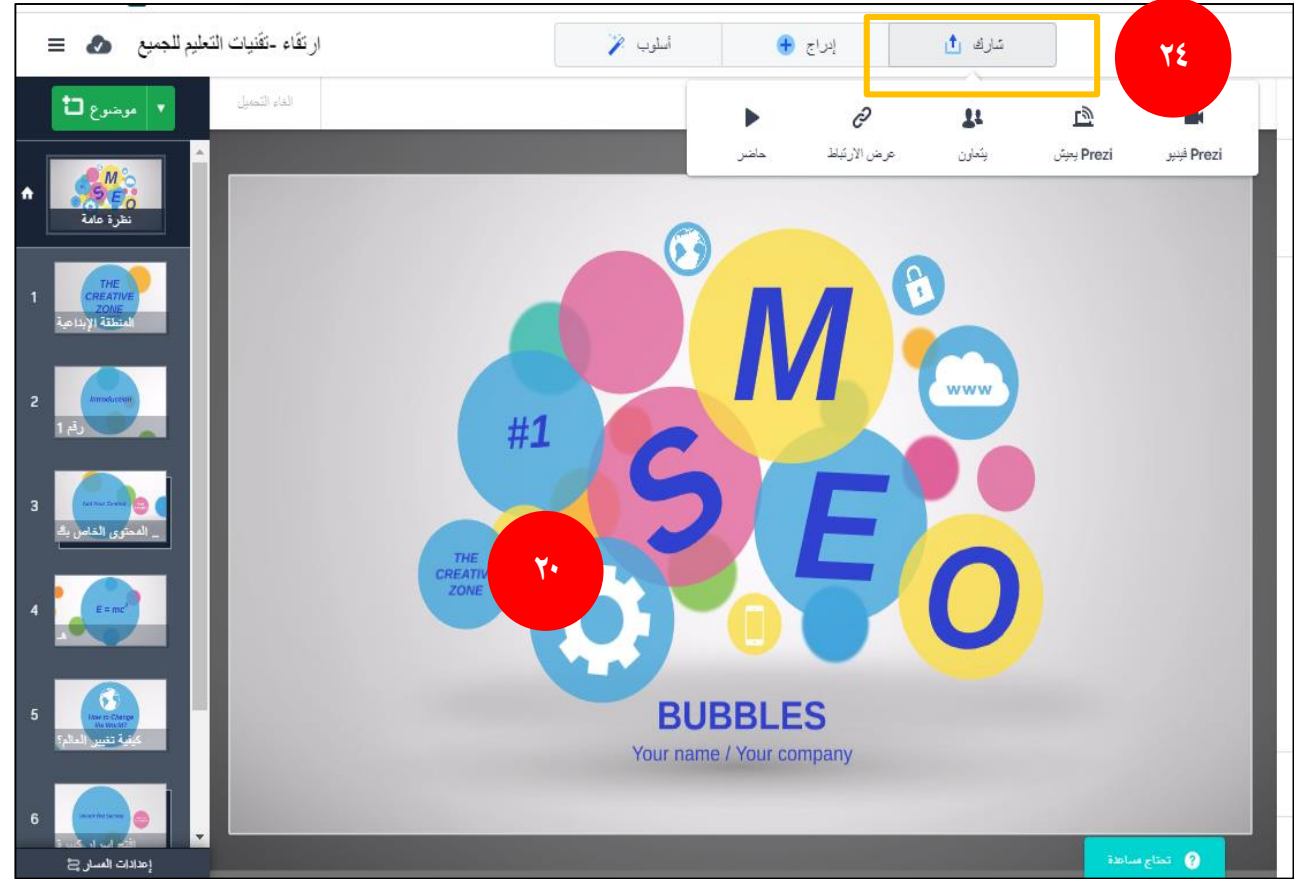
ارتقاء -تقنيات التعليم للجميع

أسلوب
إدراج
شارك

٢٤

موضوع
الغاء التحميل

حاضر
عرض الارتباط
يتعاون
Prezi بجيش
Prezi فيديو

نظرة عامة
1
THE CREATIVE ZONE
المنطقة الإبداعية
2
Introduction
رقم 1
3
_ المحتوى الخاص بك
4
E = mc
5
How to Change the World?
كيفية تغيير العالم؟
6
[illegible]
إعدادات المسار

#1
M
S
E
O
www
THE CREATIVE ZONE
٢٠
BUBBLES
Your name / Your company

تحتاج مساعدة